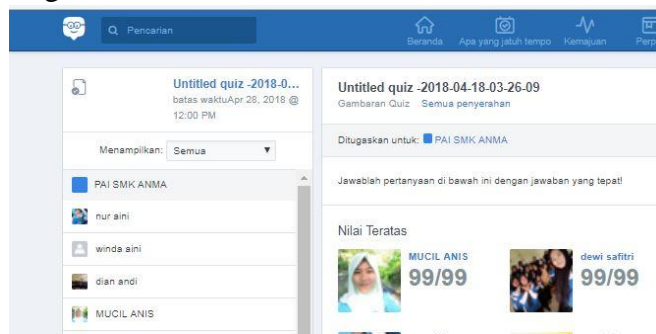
Pencarian

Beranda Apa yang jatuh tempo Kemajuan Perp

Untitled quiz -2018-0...
batas waktuApr 28, 2018 @ 12:00 PM

Menampilkan: Semua

PAI SMK ANMA
nur aini
winda aini
dian andi
MUCIL ANIS

Untitled quiz -2018-04-18-03-26-09
Gambaran Quiz Semua penyerahan

Ditugaskan untuk: PAI SMK ANMA

Jawablah pertanyaan di bawah ini dengan jawaban yang tepat!

Nilai Teratas

MUCIL ANIS
99/99

dewi safitri
99/99